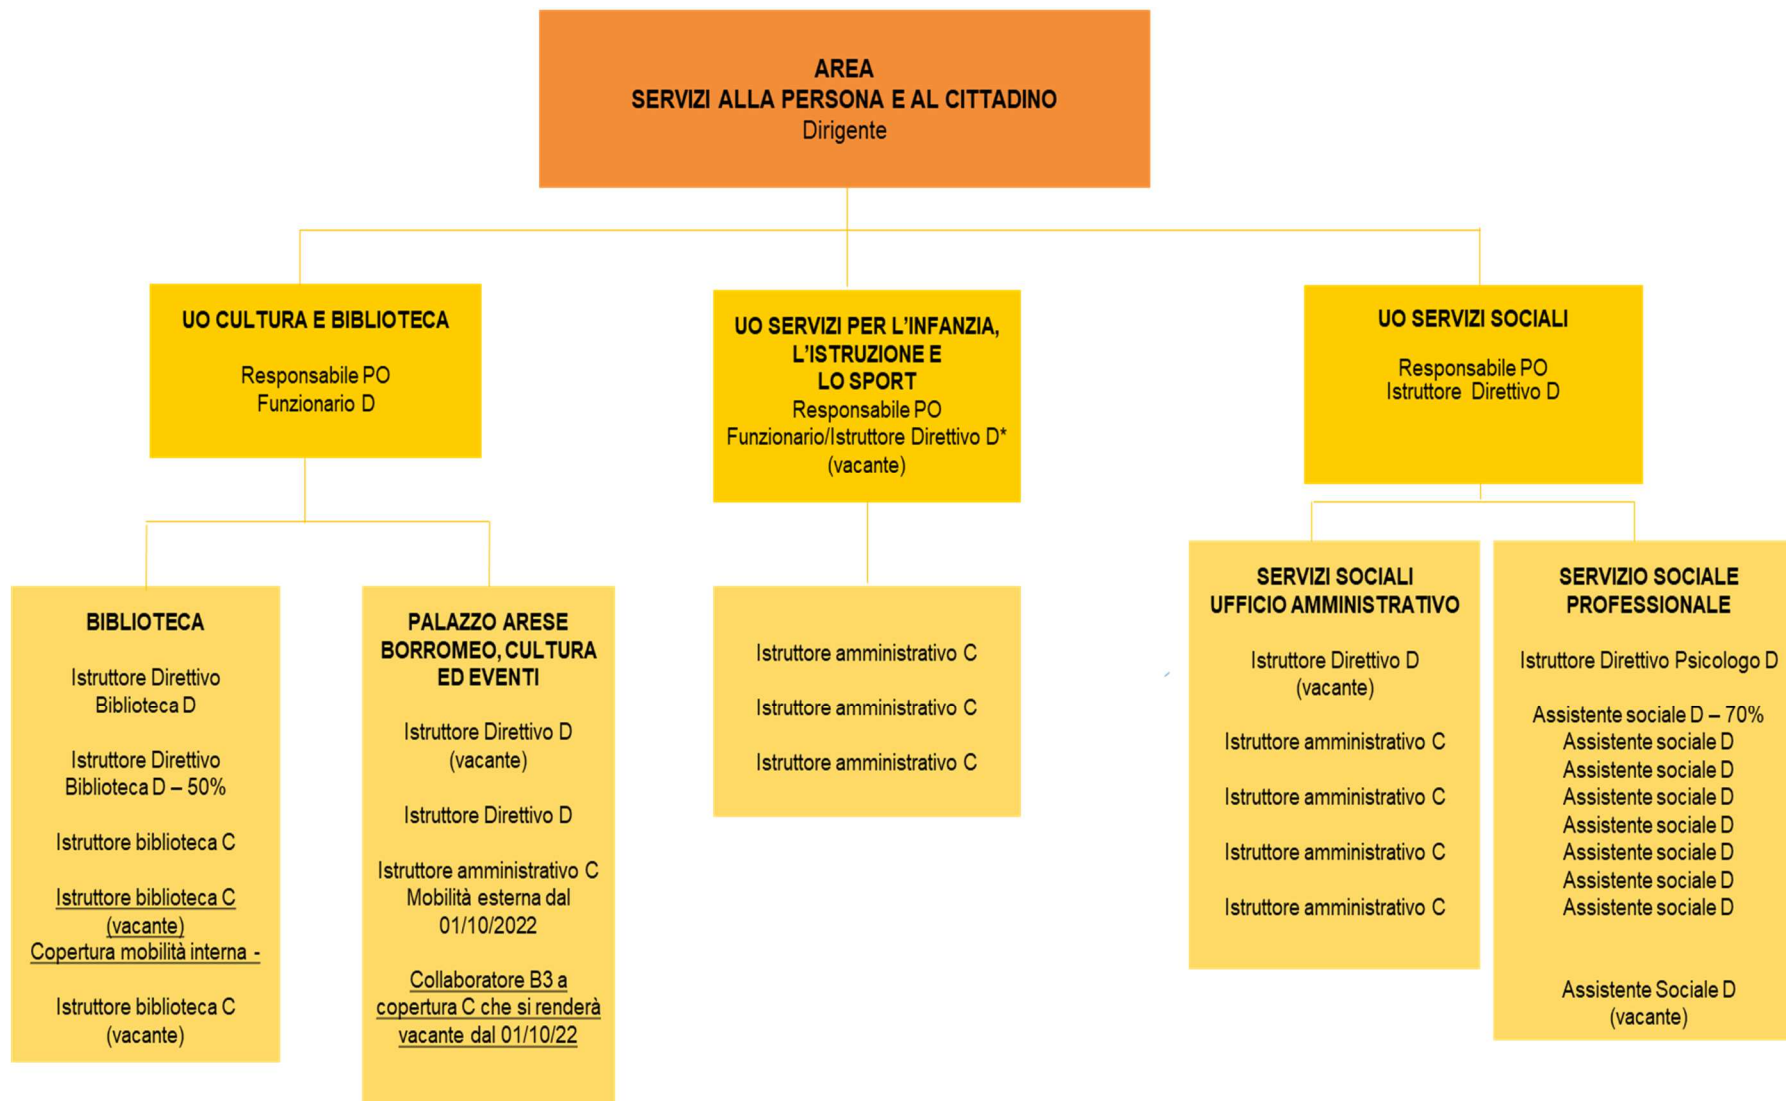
AREA
SERVIZI ALLA PERSONA E AL CITTADINO
Dirigente

UO CULTURA E BIBLIOTECA

Responsabile PO
Funzionario D

UO SERVIZI PER L'INFANZIA, L'ISTRUZIONE E LO SPORT
Responsabile PO
Funzionario/Istruttore Direttivo D*
(vacante)

UO SERVIZI SOCIALI

Responsabile PO
Istruttore Direttivo D

BIBLIOTECA

Istruttore Direttivo Biblioteca D

Istruttore Direttivo Biblioteca D – 50%

Istruttore biblioteca C

Istruttore biblioteca C (vacante)
Copertura mobilità interna -

Istruttore biblioteca C (vacante)

PALAZZO ARESE BORROMEO, CULTURA ED EVENTI

Istruttore Direttivo D (vacante)

Istruttore Direttivo D

Istruttore amministrativo C
Mobilità esterna dal 01/10/2022

Collaboratore B3 a copertura C che si renderà vacante dal 01/10/22

Istruttore amministrativo C

Istruttore amministrativo C

Istruttore amministrativo C

SERVIZI SOCIALI
UFFICIO AMMINISTRATIVO

Istruttore Direttivo D
(vacante)

Istruttore amministrativo C

Istruttore amministrativo C

Istruttore amministrativo C

Istruttore amministrativo C

SERVIZIO SOCIALE PROFESSIONALE

Istruttore Direttivo Psicologo D

Assistente sociale D – 70%
Assistente sociale D
Assistente sociale D
Assistente sociale D
Assistente sociale D
Assistente sociale D
Assistente sociale D
Assistente sociale D

Assistente Sociale D
(vacante)